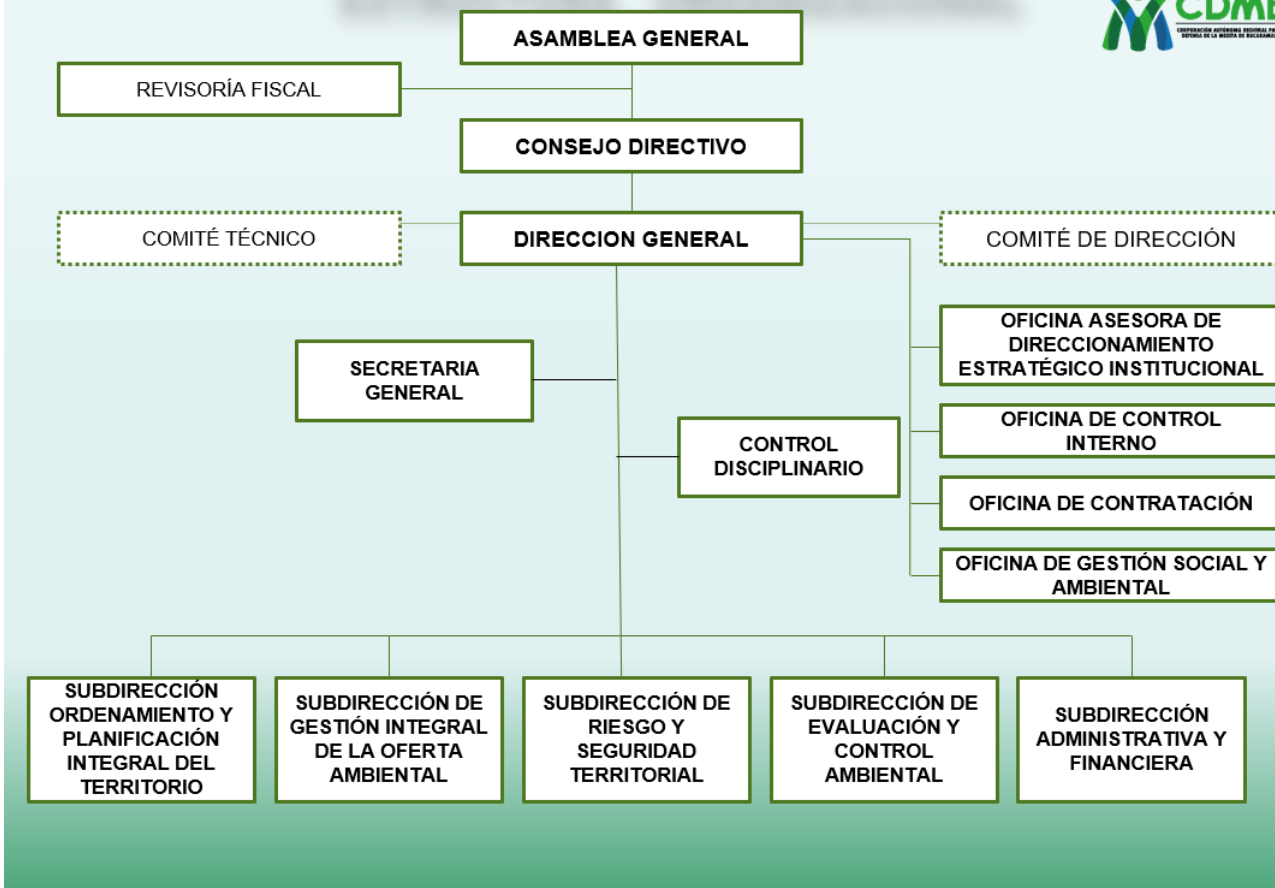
CDMB
CORPORACIÓN AUTÓNOMA REGIONAL PA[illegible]
DEFENSA DE LA MESETA DE BUCARAMA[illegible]

ASAMBLEA GENERAL

REVISORÍA FISCAL

CONSEJO DIRECTIVO

COMITÉ TÉCNICO

DIRECCION GENERAL

COMITÉ DE DIRECCIÓN

OFICINA ASESORA DE DIRECCIONAMIENTO ESTRATÉGICO INSTITUCIONAL

SECRETARIA GENERAL

OFICINA DE CONTROL INTERNO

CONTROL DISCIPLINARIO

OFICINA DE CONTRATACIÓN

OFICINA DE GESTIÓN SOCIAL Y AMBIENTAL

SUBDIRECCIÓN ORDENAMIENTO Y PLANIFICACIÓN INTEGRAL DEL TERRITORIO

SUBDIRECCIÓN DE GESTIÓN INTEGRAL DE LA OFERTA AMBIENTAL

SUBDIRECCIÓN DE RIESGO Y SEGURIDAD TERRITORIAL

SUBDIRECCIÓN DE EVALUACIÓN Y CONTROL AMBIENTAL

SUBDIRECCIÓN ADMINISTRATIVA Y FINANCIERA